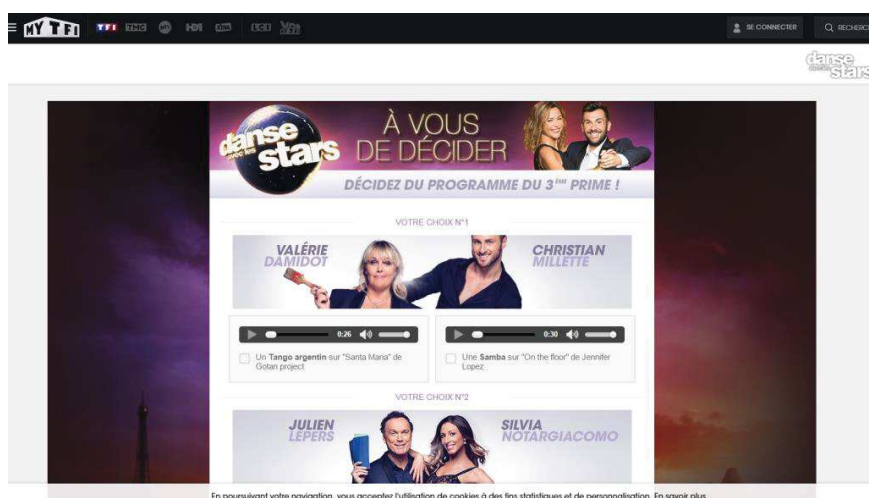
MY TF1 TF1 TMC HD1 LCI

SE CONNECTER RECHERC

danse avec les stars

danse avec les stars À VOUS DE DÉCIDER

DÉCIDEZ DU PROGRAMME DU 3ème PRIME !

VOTRE CHOIX N°1

VALÉRIE DAMIDOT CHRISTIAN MILLETTE

0:26

0:30

Un **Tango argentin** sur "Santa Maria" de Gotan project

Une **Samba** sur "On the floor" de Jennifer Lopez

VOTRE CHOIX N°2

JULIEN LEPERS SILVIA NOTARGIACOMO

En poursuivant votre navigation, vous acceptez l'utilisation de cookies à des fins statistiques et de personnalisation. En savoir plus